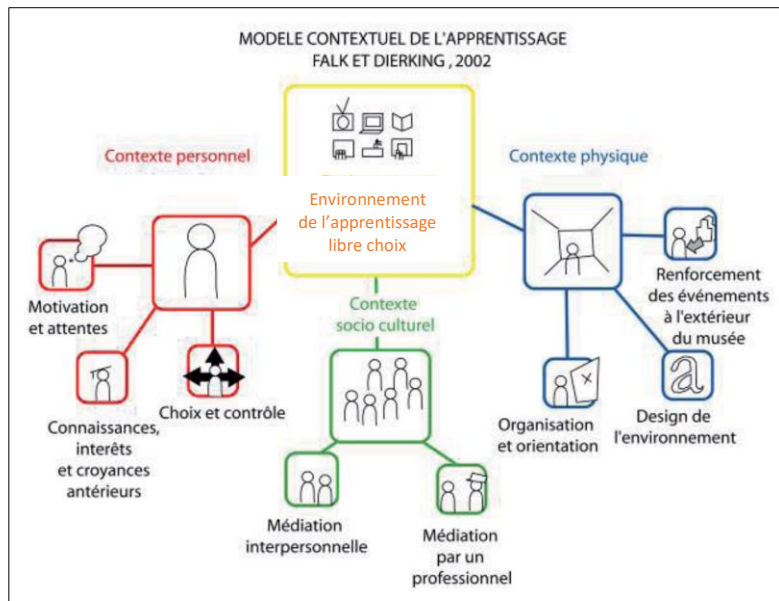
MODELE CONTEXTUEL DE L'APPRENTISSAGE
FALK ET DIERKING , 2002

Contexte personnel

Environnement de l'apprentissage libre choix

Contexte physique

Motivation et attentes

Contexte socio culturel

Renforcement des événements à l'extérieur du musée

Choix et contrôle

Connaissances, interêts et croyances antérieurs

Organisation et orientation

Design de l'environnement

Médiation interpersonnelle

Médiation par un professionnel